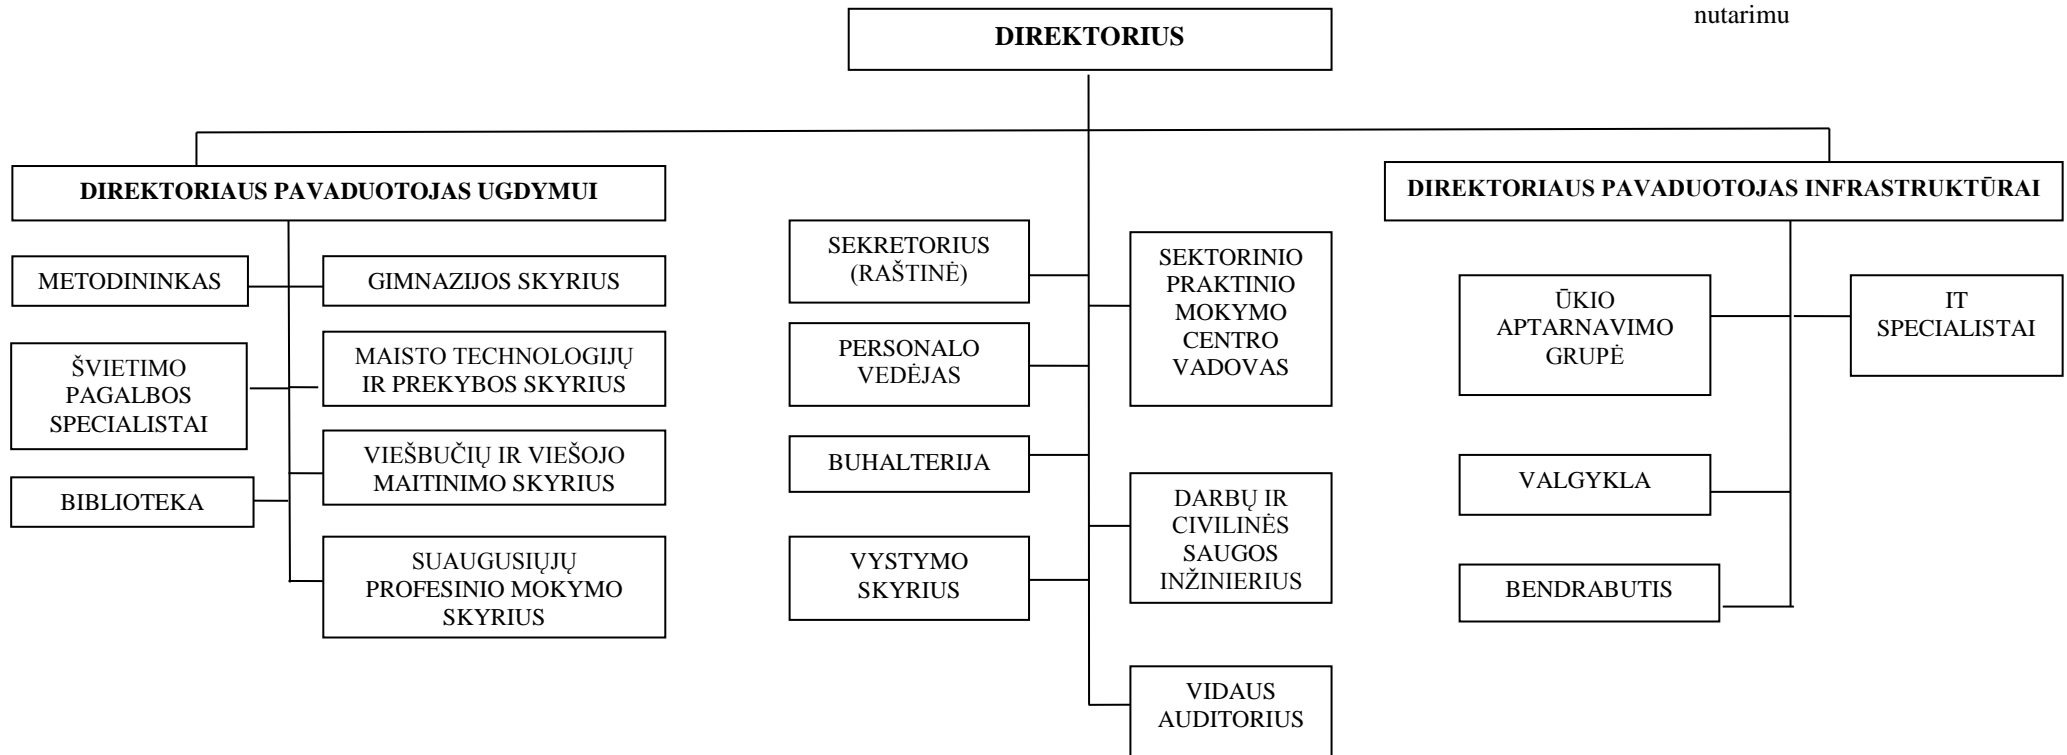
nutarimu

DIREKTORIUS

DIREKTORIAUS PAVADUOTOJAS UGDYMUI

METODININKAS

GIMNAZIJOS SKYRIUS

ŠVIETIMO PAGALBOS SPECIALISTAI

MAISTO TECHNOLOGIJŲ IR PREKYBOS SKYRIUS

VIEŠBUČIŲ IR VIEŠOJO MAITINIMO SKYRIUS

BIBLIOTEKA

SUAUGUSIŲJŲ PROFESINIO MOKYMO SKYRIUS

SEKRETORIUS (RAŠTINĖ)

PERSONALO VEDĖJAS

BUHALTERIJA

VYSTYMO SKYRIUS

SEKTORINIO PRAKTINIO MOKYMO CENTRO VADOVAS

DARBŲ IR CIVILINĖS SAUGOS INŽINIERIUS

VIDAUS AUDITORIUS

DIREKTORIAUS PAVADUOTOJAS INFRASTRUKTŪRAI

ŪKIO APTARNAVIMO GRUPĖ

IT SPECIALISTAI

VALGYKLA

BENDRABUTIS